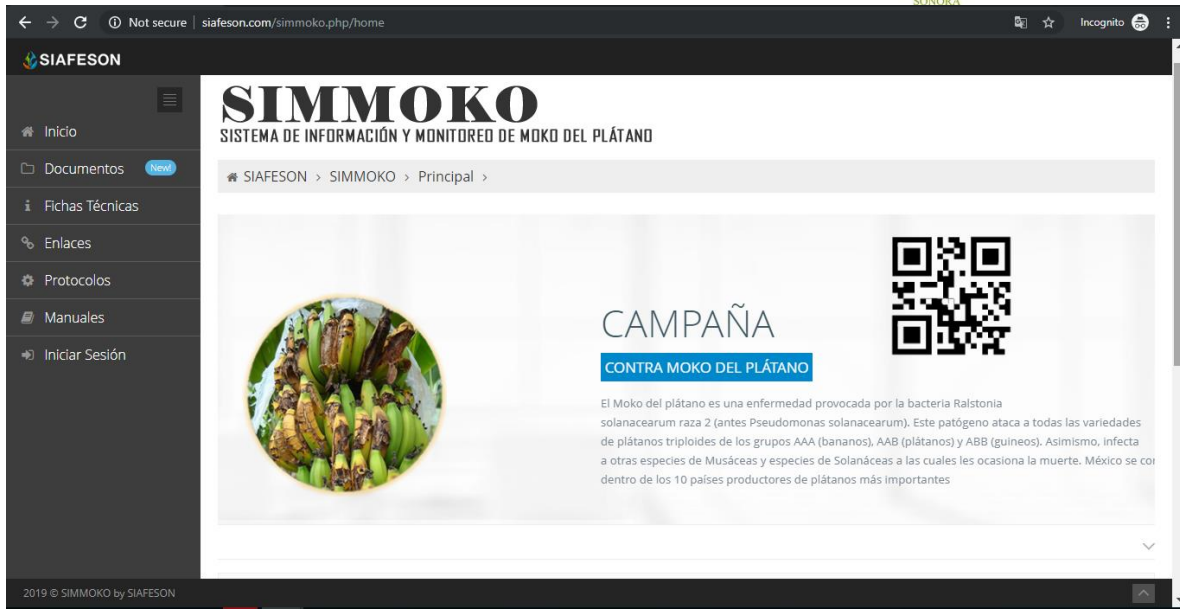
SONORA

Not secure | siafeson.com/simmoko.php/home

Incognito

SIAFESON

Inicio

Documentos New!

Fichas Técnicas

Enlaces

Protocolos

Manuales

Iniciar Sesión

SIMMOKO

SISTEMA DE INFORMACIÓN Y MONITOREO DE MOKO DEL PLÁTANO

SIAFESON › SIMMOKO › Principal ›

CAMPAÑA

CONTRA MOKO DEL PLÁTANO

El Moko del plátano es una enfermedad provocada por la bacteria Ralstonia solanacearum raza 2 (antes Pseudomonas solanacearum). Este patógeno ataca a todas las variedades de plátanos triploides de los grupos AAA (bananos), AAB (plátanos) y ABB (guineos). Asimismo, infecta a otras especies de Musáceas y especies de Solanáceas a las cuales les ocasiona la muerte. México se co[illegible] dentro de los 10 países productores de plátanos más importantes

2019 © SIMMOKO by SIAFESON